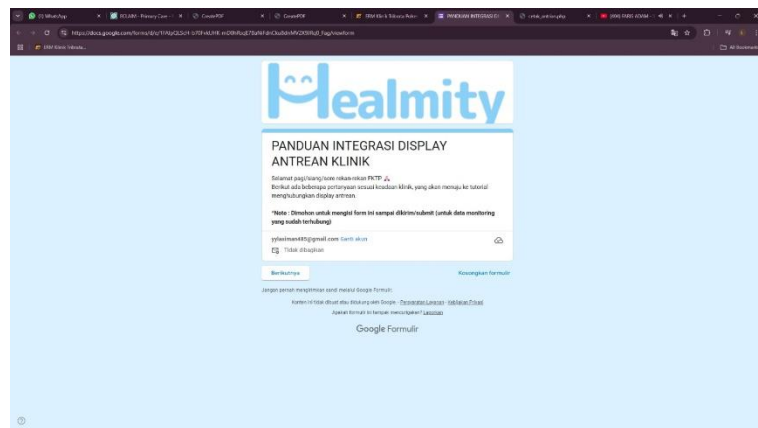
(1) WhatsApp | PCLAIM - Primary Care | CreatePDF | CreatePDF | ERM Klinik Tabuna Pelan | PANDUAN INTEGRASI D | cetak_antrian.php | (496) PARIS KOMM

https://docs.google.com/forms/d/e/1FAIpQLSc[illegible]/viewform

ERM Klinik Yabuka | All Bookmarks

Healmity

PANDUAN INTEGRASI DISPLAY ANTREAN KLINIK

Selamat pagi/siang/sore rekan-rekan FKTP 🙏
Berikut ada beberapa pertanyaan sesuai keadaan klinik, yang akan menuju ke tutorial menghubungkan display antrean.

*Note : Dimohon untuk mengisi form ini sampai dikirim/submit (untuk data monitoring yang sudah terhubung)

yyluxmann685@gmail.com Ganti akun

Tidak dibagikan

Berikutnya

Kosongkan formulir

Jangan pernah mengirimkan sandi melalui Google Formulir.

Konten ini tidak dibuat atau didukung oleh Google. - Persyaratan Layanan - Kebijakan Privasi

Apakah formulir ini tampak mencurigakan? Laporkan

Google Formulir